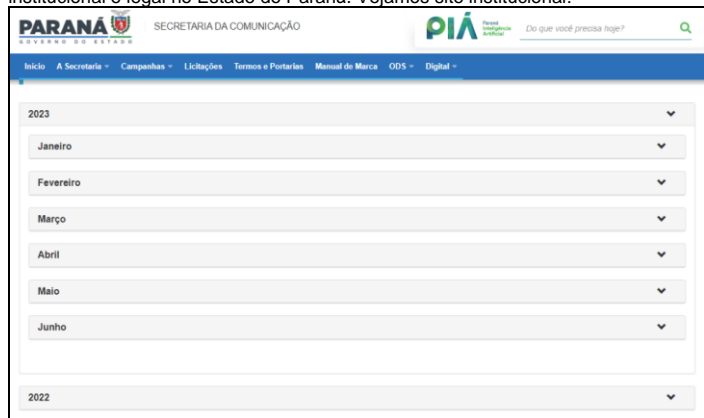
institucional e legal no Estado do Paraná. Vejamos site institucional:

PARANÁ GOVERNO DO ESTADO

SECRETARIA DA COMUNICAÇÃO

PIÁ Paraná Inteligência Artificial

Do que você precisa hoje?

Início A Secretaria Campanhas Licitações Termos e Portarias Manual de Marca ODS Digital

2023

Janeiro

Fevereiro

Março

Abril

Maio

Junho

2022